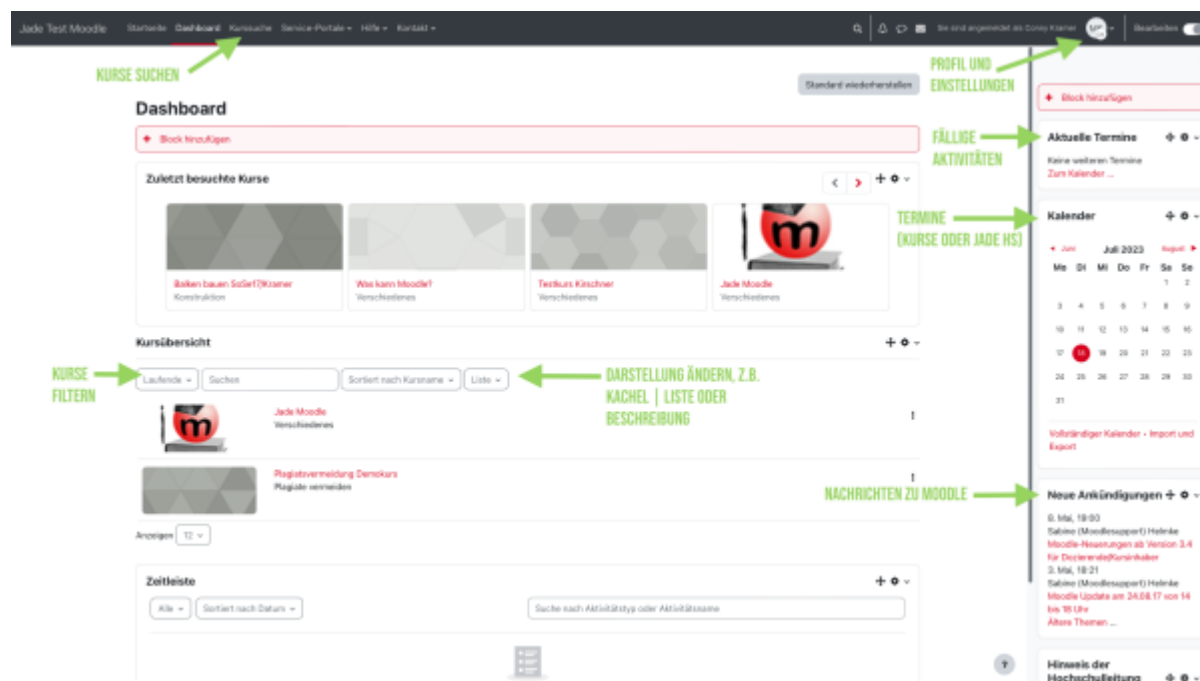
Jade Test Moodle Startseite Dashboard Kurssuche Service-Portale Hilfe Kontakt

Sie sind angemeldet als Corey Kramer

Bearbeiten

KURSE SUCHEN

PROFIL UND EINSTELLUNGEN

Standard wiederherstellen

Dashboard

+ Block hinzufügen

Zuletzt besuchte Kurse

Balken bauen SoSe17|Kramer
Konstruktion

Was kann Moodle?
Verschiedenes

Testkurs Kirschner
Verschiedenes

Jade Moodle
Verschiedenes

Kursübersicht

KURSE FILTERN

Laufende Suchen Sortiert nach Kursname Liste

DARSTELLUNG ÄNDERN, Z.B. KACHEL | LISTE ODER BESCHREIBUNG

Jade Moodle
Verschiedenes

Plagiatsvermeidung Demokurs
Plagiate vermeiden

Anzeigen 12

Zeitleiste

Alle Sortiert nach Datum Suche nach Aktivitätstyp oder Aktivitätsname

+ Block hinzufügen

FÄLLIGE AKTIVITÄTEN

Aktuelle Termine

Keine weiteren Termine
Zum Kalender ...

TERMINE (KURSE ODER JADE HS)

Kalender

◄ Juni Juli 2023 August ►

| Mo | Di | Mi | Do | Fr | Sa | So |
|---|---|---|---|---|---|---|
| | | | | | 1 | 2 |
| 3 | 4 | 5 | 6 | 7 | 8 | 9 |
| 10 | 11 | 12 | 13 | 14 | 15 | 16 |
| 17 | 18 | 19 | 20 | 21 | 22 | 23 |
| 24 | 25 | 26 | 27 | 28 | 29 | 30 |
| 31 | | | | | | |

Vollständiger Kalender • Import und Export

NACHRICHTEN ZU MOODLE

Neue Ankündigungen

8. Mai, 10:03
Sabine (Moodlesupport) Helmke
Moodle-Neuerungen ab Version 3.4 für Dozierende|Kursinhaber
3. Mai, 10:21
Sabine (Moodlesupport) Helmke
Moodle Update am 24.08.17 von 14 bis 18 Uhr
Ältere Themen ...

Hinweis der Hochschulleitung